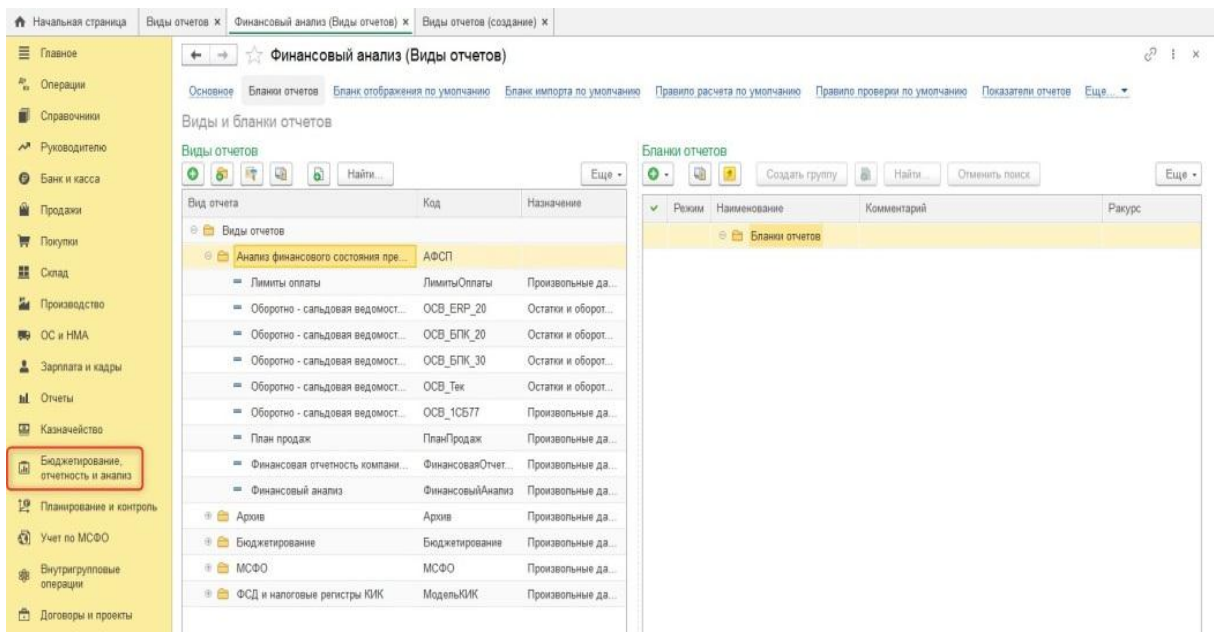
Начальная страница | Виды отчетов × | Финансовый анализ (Виды отчетов) × | Виды отчетов (создание) ×

Главное
Операции
Справочники
Руководителю
Банк и касса
Продажи
Покупки
Склад
Производство
ОС и НМА
Зарплата и кадры
Отчеты
Казначейство
Бюджетирование, отчетность и анализ
Планирование и контроль
Учет по МСФО
Внутригрупповые операции
Договоры и проекты

Финансовый анализ (Виды отчетов)

Основное | Бланки отчетов | Бланк отображения по умолчанию | Бланк импорта по умолчанию | Правило расчета по умолчанию | Правило проверки по умолчанию | Показатели отчетов | Еще...

Виды и бланки отчетов

Виды отчетов

Найти... | Еще

| Вид отчета | Код | Назначение |
|---|---|---|
| Виды отчетов | | |
| Анализ финансового состояния пре... | АФСП | |
| Лимиты оплаты | ЛимитыОплаты | Произвольные да... |
| Оборотно - сальдовая ведомост... | ОСВ_ERP_20 | Остатки и оборот... |
| Оборотно - сальдовая ведомост... | ОСВ_БПК_20 | Остатки и оборот... |
| Оборотно - сальдовая ведомост... | ОСВ_БПК_30 | Остатки и оборот... |
| Оборотно - сальдовая ведомост... | ОСВ_Тек | Остатки и оборот... |
| Оборотно - сальдовая ведомост... | ОСВ_1СБ77 | Произвольные да... |
| План продаж | ПланПродаж | Произвольные да... |
| Финансовая отчетность компани... | ФинансоваяОтчет... | Произвольные да... |
| Финансовый анализ | ФинансовыйАнализ | Произвольные да... |
| Архив | Архив | Произвольные да... |
| Бюджетирование | Бюджетирование | Произвольные да... |
| МСФО | МСФО | Произвольные да... |
| ФСД и налоговые регистры КИК | МодельКИК | Произвольные да... |

Бланки отчетов

Создать группу | Найти... | Отменить поиск | Еще

| Режим | Наименование | Комментарий | Ракурс |
|---|---|---|---|
| | Бланки отчетов | | |